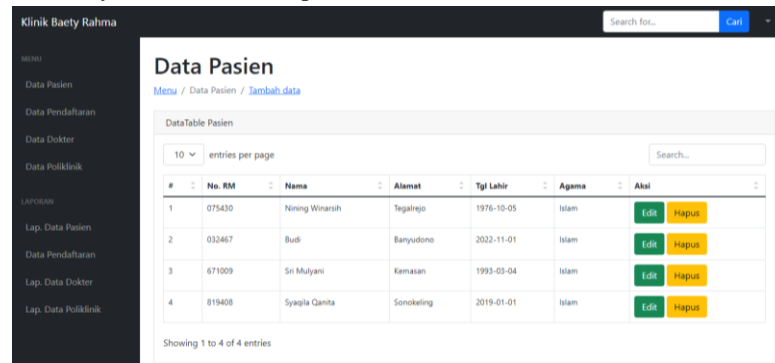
Klinik Baety Rahma

Search for...
Cari

MENU
Data Pasien
Data Pendaftaran
Data Dokter
Data Poliklinik

LAPORAN
Lap. Data Pasien
Data Pendaftaran
Lap. Data Dokter
Lap. Data Poliklinik

Data Pasien

Menu / Data Pasien / Tambah data

DataTable Pasien

10 entries per page

Search...

| # | No. RM | Nama | Alamat | Tgl Lahir | Agama | Aksi |
|---|---|---|---|---|---|---|
| 1 | 075430 | Nining Winarsih | Tegalrejo | 1976-10-05 | Islam | Edit Hapus |
| 2 | 032467 | Budi | Banyudono | 2022-11-01 | Islam | Edit Hapus |
| 3 | 671009 | Sri Mulyani | Kemasan | 1993-03-04 | Islam | Edit Hapus |
| 4 | 819408 | Syaqila Qanita | Sonokeling | 2019-01-01 | Islam | Edit Hapus |

Showing 1 to 4 of 4 entries